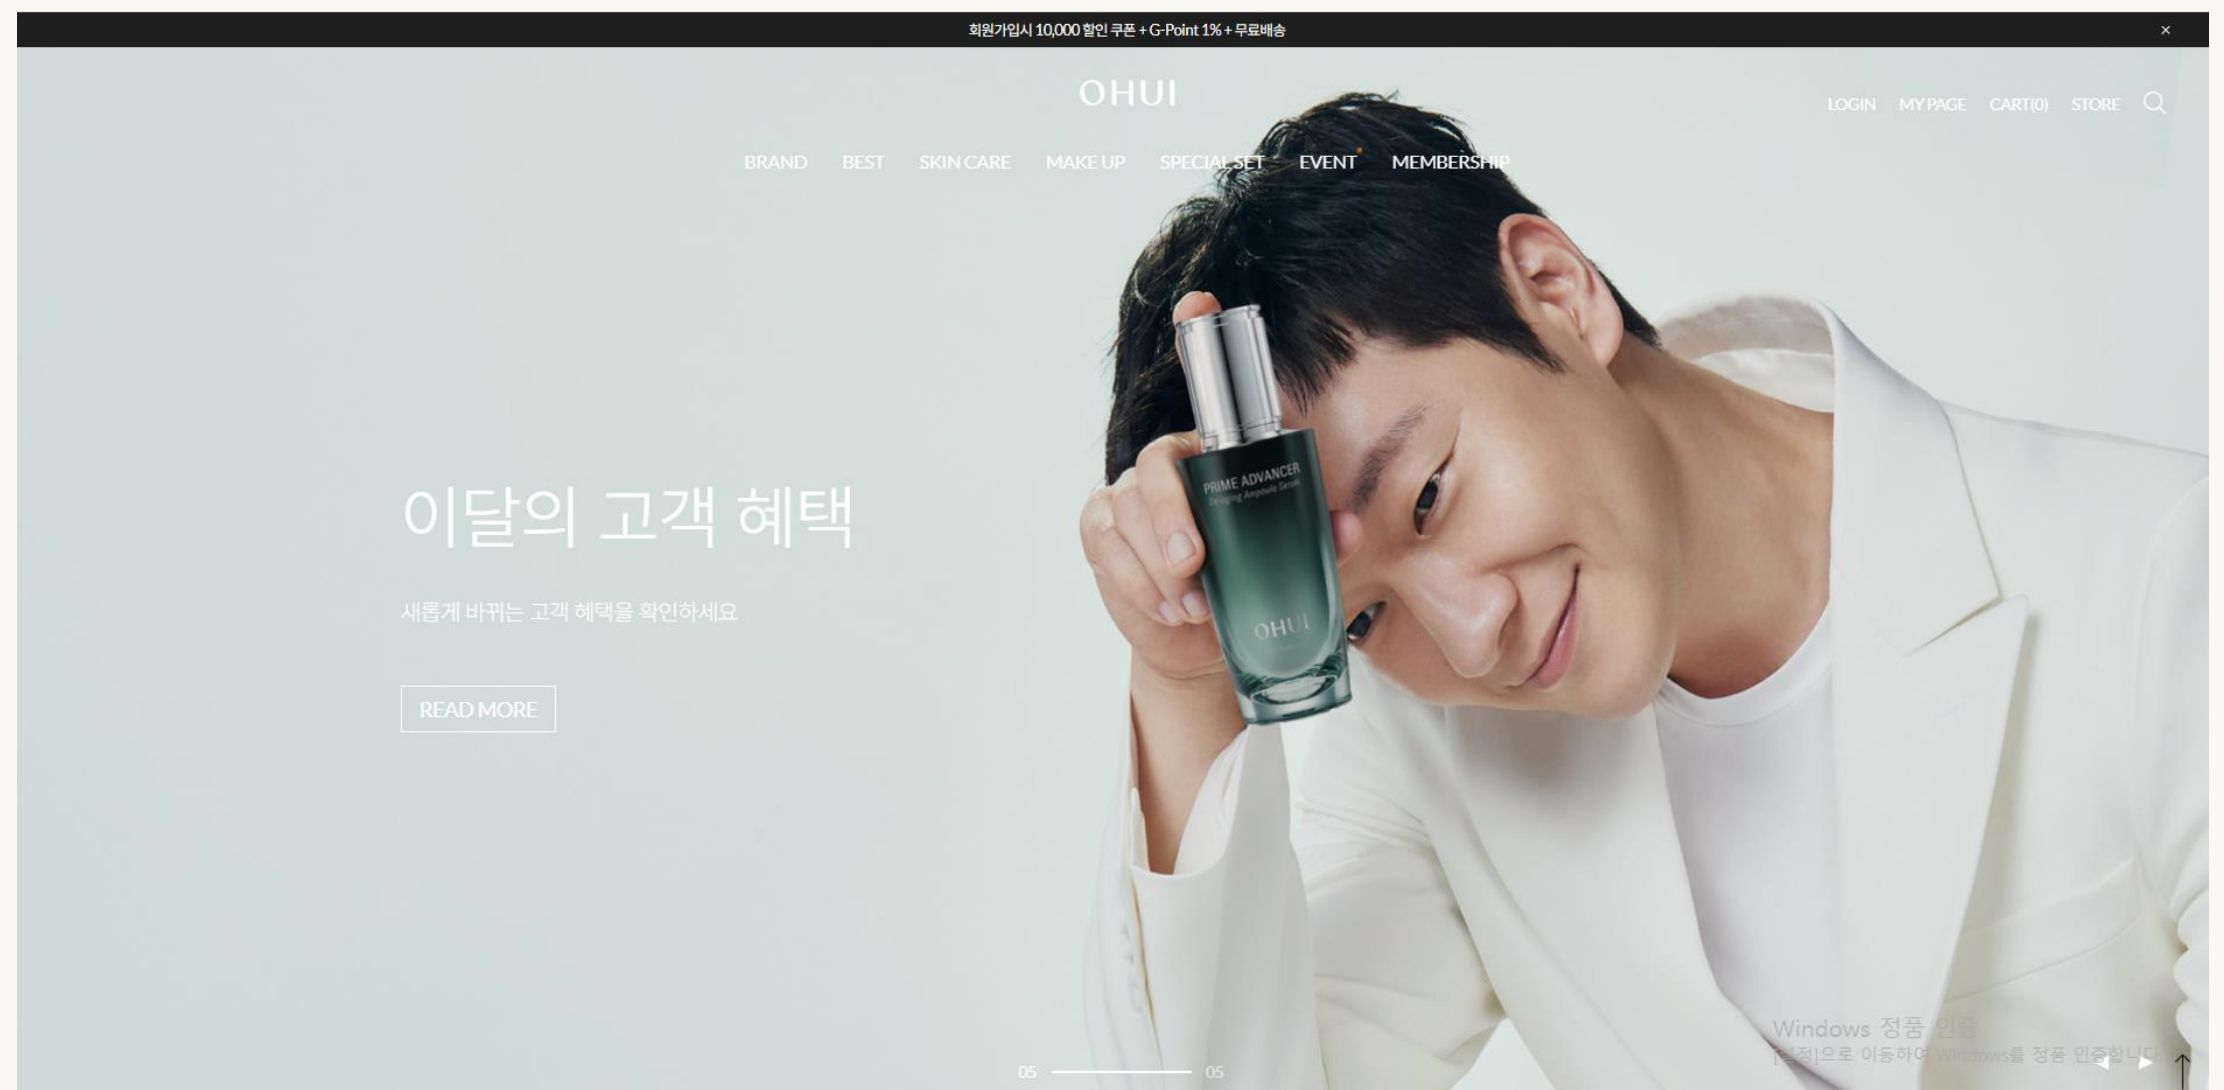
회원가입시 10,000 할인 쿠폰 + G-Point 1% + 무료배송

×

OHUI

LOGIN MY PAGE CART(0) STORE

BRAND BEST SKIN CARE MAKE UP SPECIAL SET EVENT MEMBERSHIP

이달의 고객 혜택

새롭게 바뀌는 고객 혜택을 확인하세요

READ MORE

PRIME ADVANCER
De-aging Ampoule Serum

OHUI

Windows 정품 인증
[설정]으로 이동하여 Windows를 정품 인증합니다.

05 05